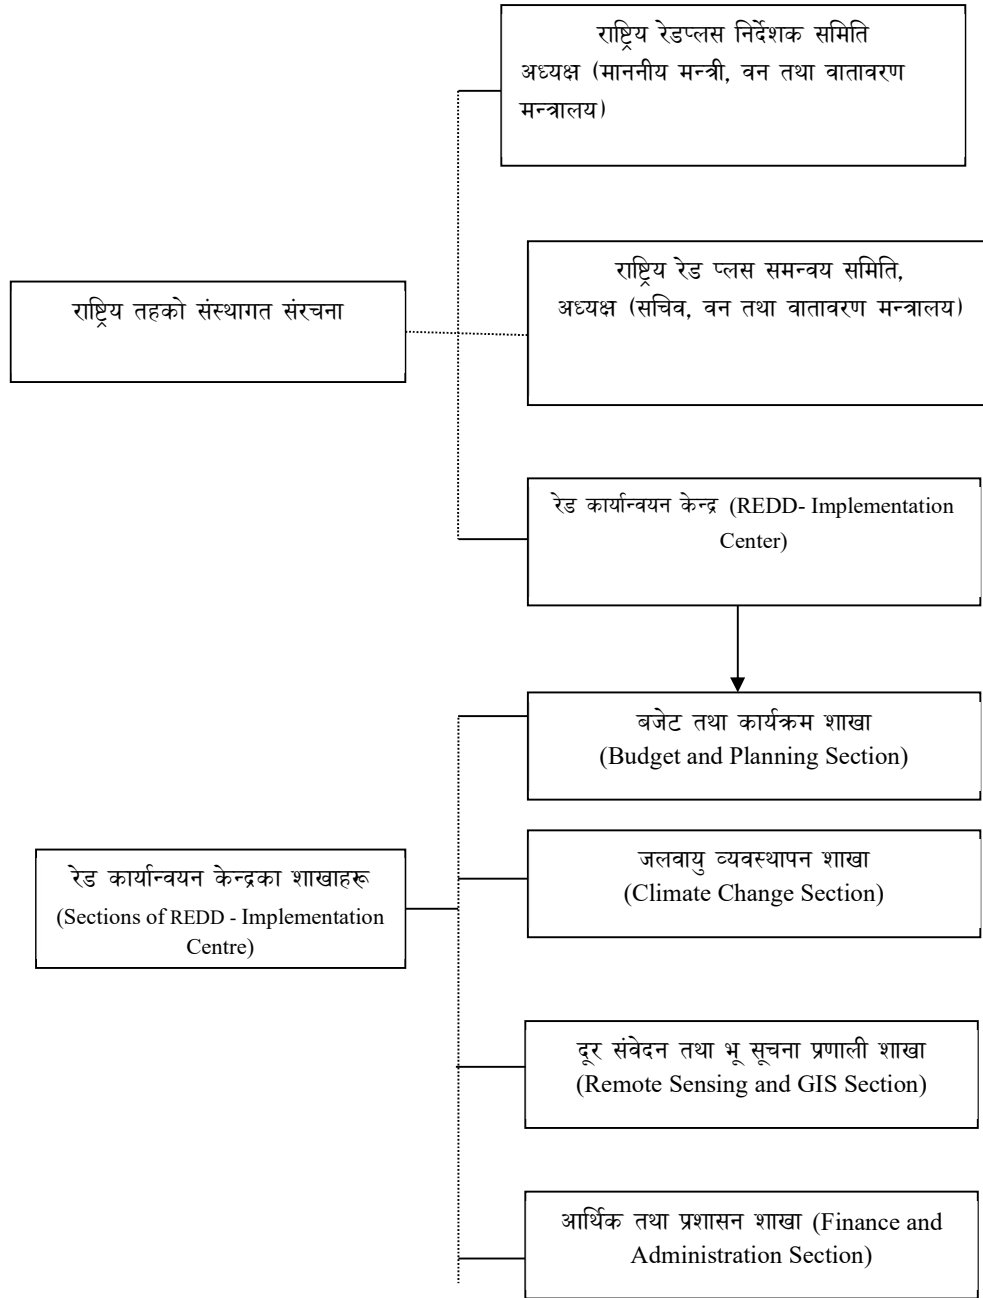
राष्ट्रिय रेडप्लस निर्देशक समिति अध्यक्ष (माननीय मन्त्री, वन तथा वातावरण मन्त्रालय)

राष्ट्रिय तहको संस्थागत संरचना

राष्ट्रिय रेड प्लस समन्वय समिति, अध्यक्ष (सचिव, वन तथा वातावरण मन्त्रालय)

रेड कार्यान्वयन केन्द्र (REDD- Implementation Center)

बजेट तथा कार्यक्रम शाखा (Budget and Planning Section)

रेड कार्यान्वयन केन्द्रका शाखाहरू (Sections of REDD - Implementation Centre)

जलवायु व्यवस्थापन शाखा (Climate Change Section)

दूर संवेदन तथा भू सूचना प्रणाली शाखा (Remote Sensing and GIS Section)

आर्थिक तथा प्रशासन शाखा (Finance and Administration Section)